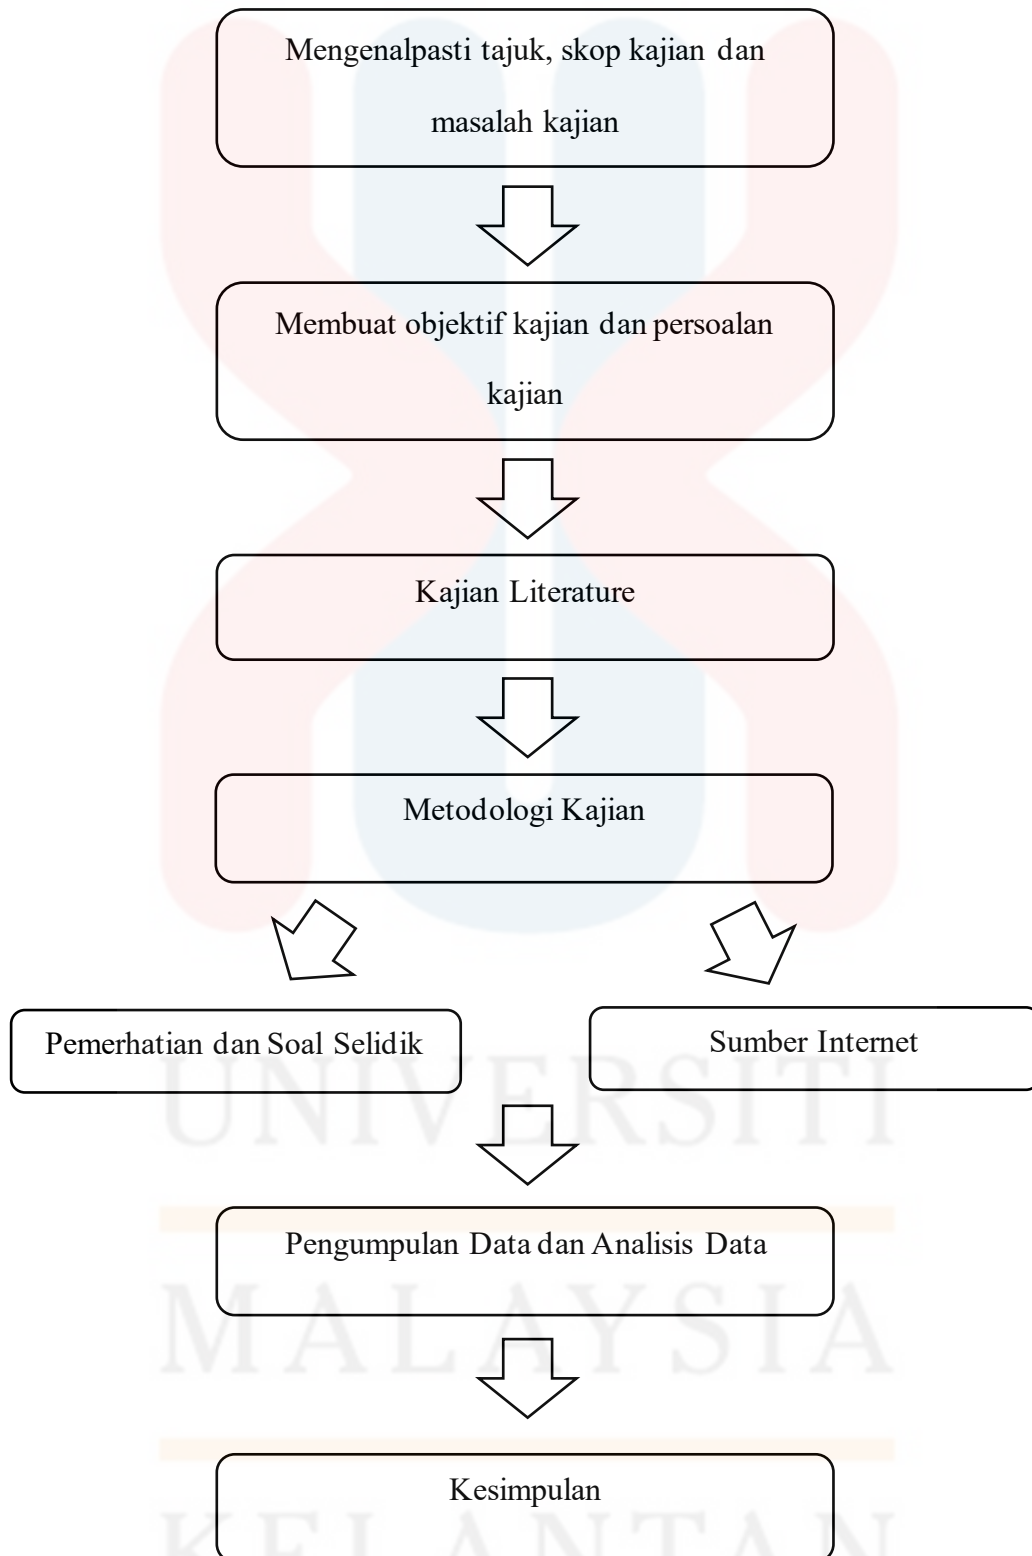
Mengenalpasti tajuk, skop kajian dan masalah kajian

Membuat objektif kajian dan persoalan kajian

Kajian Literature

Metodologi Kajian

Pemerhatian dan Soal Selidik

Sumber Internet

Pengumpulan Data dan Analisis Data

Kesimpulan

UNIVERSITI
MALAYSIA
KELANTAN